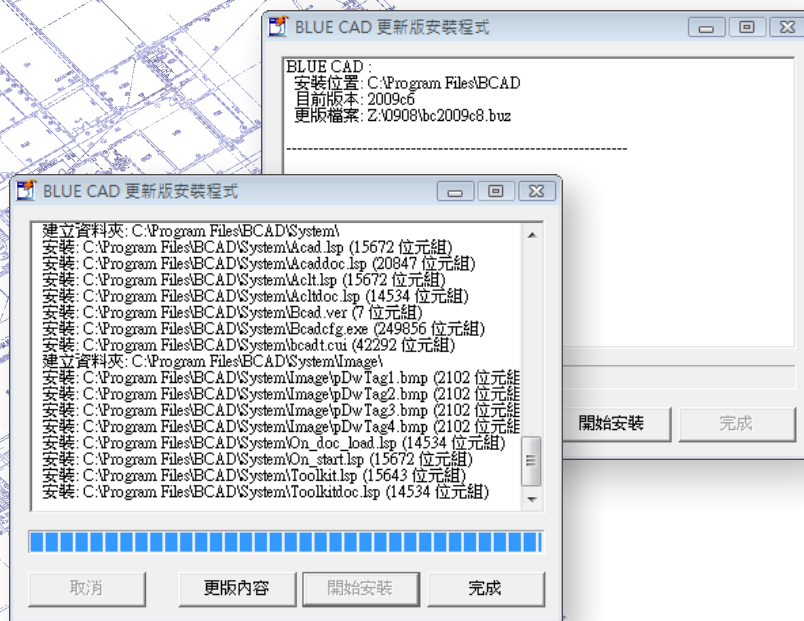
BLUE CAD 更新版安裝程式

BLUE CAD :
安裝位置: C:\Program Files\BCAD
目前版本: 2009c6
更版檔案: Z:\0908\bc2009c8.buz

----------------------------------------------------------------

開始安裝
完成

BLUE CAD 更新版安裝程式

建立資料夾: C:\Program Files\BCAD\System\
安裝: C:\Program Files\BCAD\System\Acad.lsp (15672 位元組)
安裝: C:\Program Files\BCAD\System\Acaddoc.lsp (20847 位元組)
安裝: C:\Program Files\BCAD\System\Aclt.lsp (15672 位元組)
安裝: C:\Program Files\BCAD\System\Acltdoc.lsp (14534 位元組)
安裝: C:\Program Files\BCAD\System\Bcad.ver (7 位元組)
安裝: C:\Program Files\BCAD\System\Bcadcfg.exe (249856 位元組)
安裝: C:\Program Files\BCAD\System\bcadt.cui (42292 位元組)
建立資料夾: C:\Program Files\BCAD\System\Image\
安裝: C:\Program Files\BCAD\System\Image\pDwTag1.bmp (2102 位元組
安裝: C:\Program Files\BCAD\System\Image\pDwTag2.bmp (2102 位元組
安裝: C:\Program Files\BCAD\System\Image\pDwTag3.bmp (2102 位元組
安裝: C:\Program Files\BCAD\System\Image\pDwTag4.bmp (2102 位元組
安裝: C:\Program Files\BCAD\System\On_doc_load.lsp (14534 位元組)
安裝: C:\Program Files\BCAD\System\On_start.lsp (15672 位元組)
安裝: C:\Program Files\BCAD\System\Toolkit.lsp (15643 位元組)
安裝: C:\Program Files\BCAD\System\Toolkitdoc.lsp (14534 位元組)

取消
更版內容
開始安裝
完成